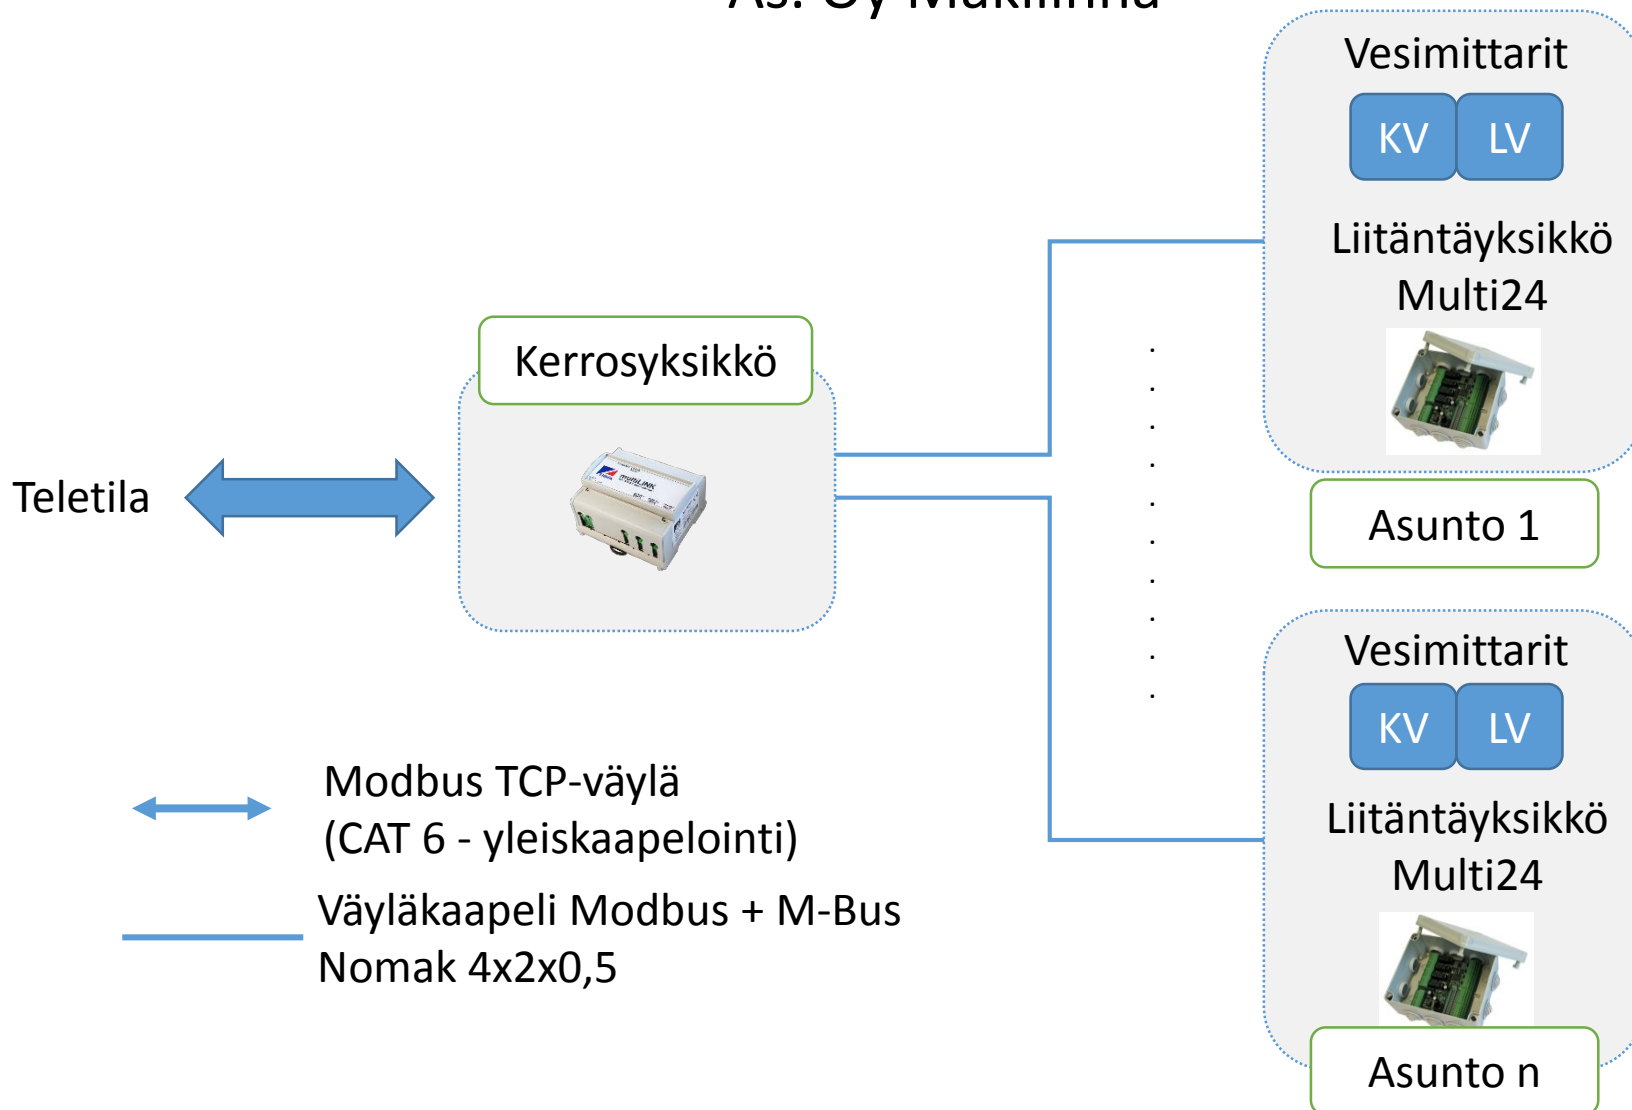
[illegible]

Vesimittarit

KV LV

Liitäntäyksikkö Multi24

Kerrosyksikkö

Teletila

Asunto 1

Vesimittarit

KV LV

Liitäntäyksikkö Multi24

Asunto n

Modbus TCP-väylä
(CAT 6 - yleiskaapelointi)

Väyläkaapeli Modbus + M-Bus
Nomak 4x2x0,5